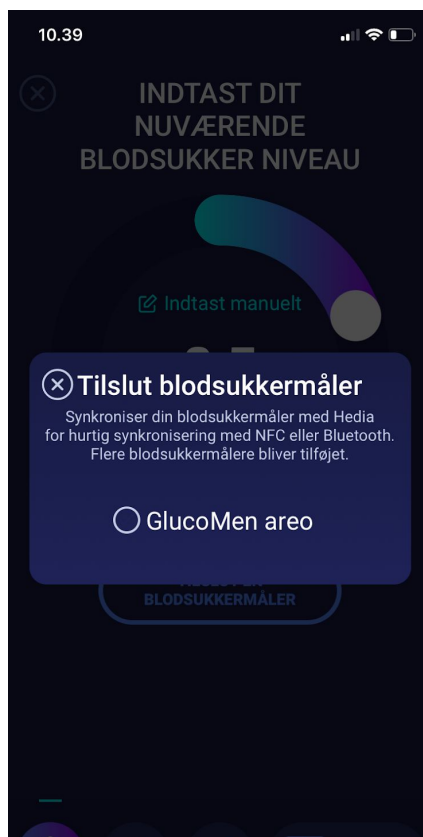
10.39

INDTAST DIT NUVÆRENDE BLODSUKKER NIVEAU

Indtast manuelt

Tilslut blodsukkermåler

Synkroniser din blodsukkermåler med Hedia for hurtig synkronisering med NFC eller Bluetooth. Flere blodsukkermålere bliver tilføjet.

GlucoMen areo

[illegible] BLODSUKKERMÅLER